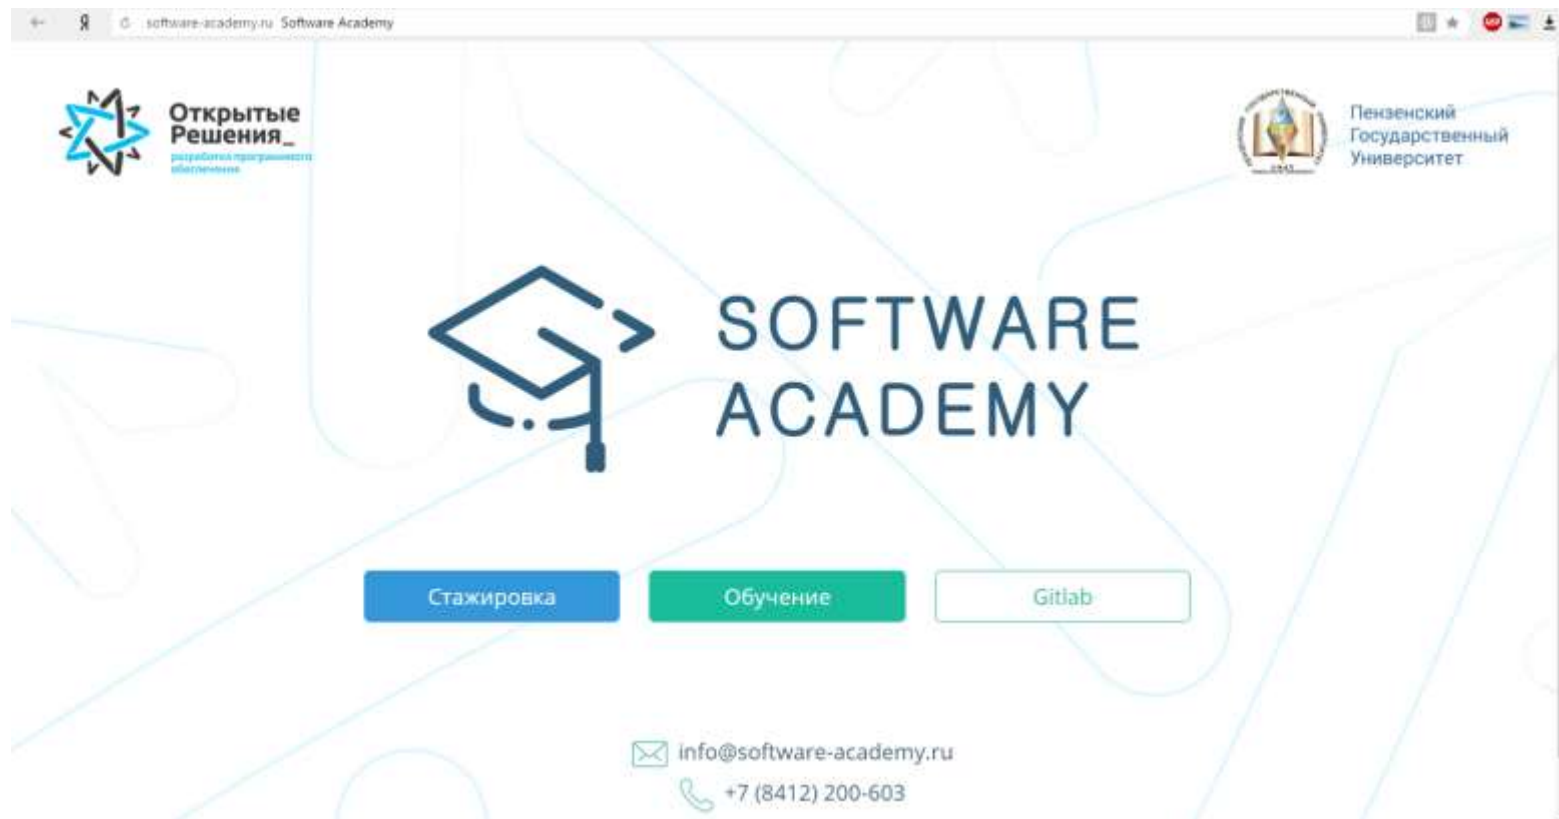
Я software-academy.ru Software Academy

Открытые Решения_
разработка программного обеспечения

Пензенский Государственный Университет

SOFTWARE ACADEMY

Стажировка

Обучение

Gitlab

info@software-academy.ru

+7 (8412) 200-603